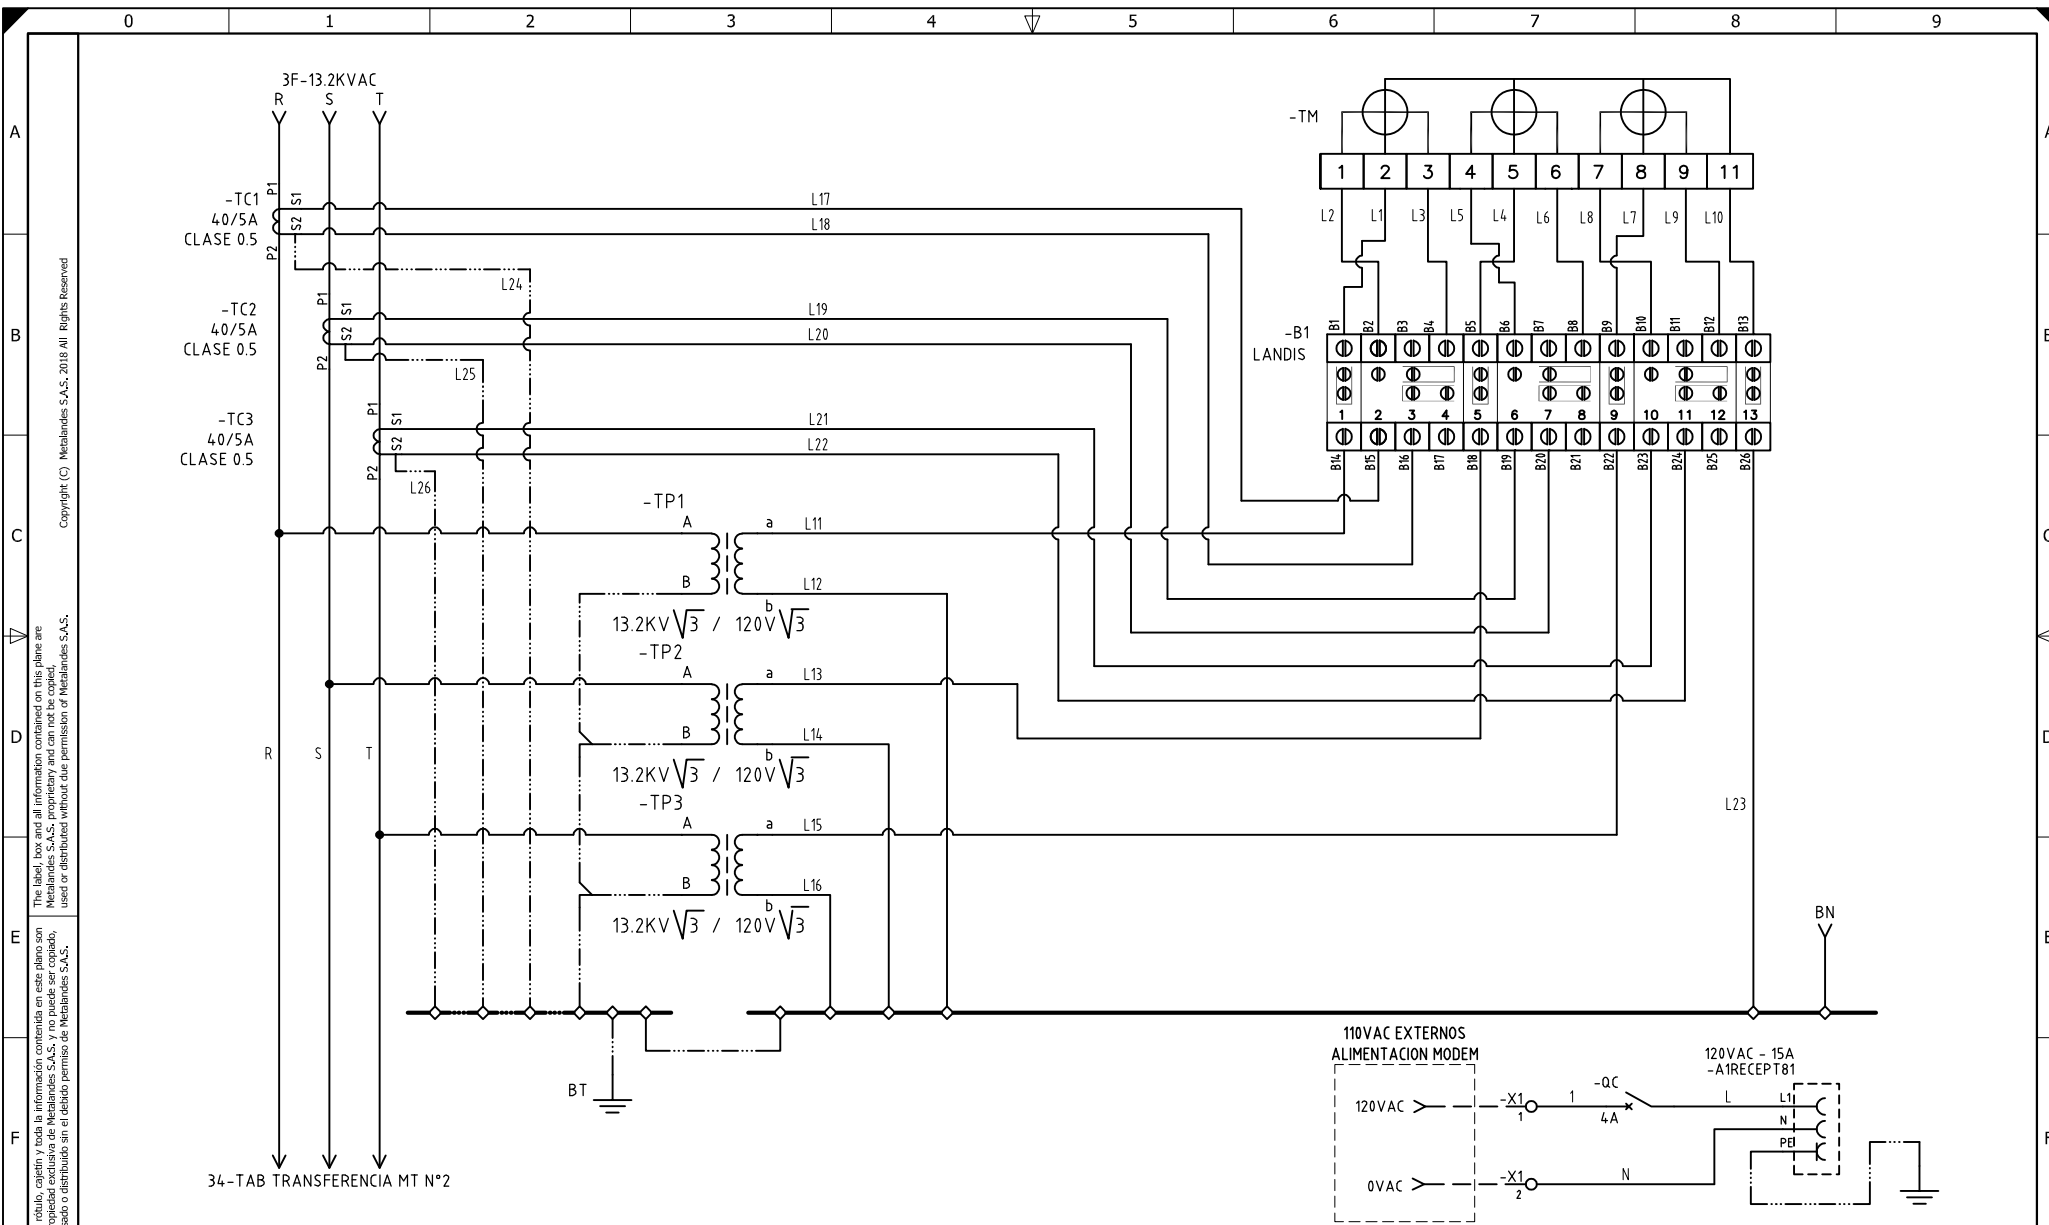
0 1 2 3 4 5 6 7 8 9

A
B
C
D
E
F

Copyright (C) Metalandes S.A.S. 2018 All Rights Reserved

The label, box and all information contained on this plane are Metalandes S.A.S. proprietary and can not be copied, used or distributed without due permission of Metalandes S.A.S.

rótulo, cajetín y toda la información contenida en este plano son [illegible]opiedad exclusiva de Metalandes S.A.S. y no puede ser copiado, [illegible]sado o distribuido sin el debido permiso de Metalandes S.A.S.

3F-13.2KVAC
R S T

-TC1
40/5A
CLASE 0.5
P1 S1 S2 P2

-TC2
40/5A
CLASE 0.5
P1 S1 S2 P2

-TC3
40/5A
CLASE 0.5
P1 S1 S2 P2

L17
L18
L24
L19
L20
L25
L21
L22
L26

-TM
| 1 | 2 | 3 | 4 | 5 | 6 | 7 | 8 | 9 | 11 |
|---|---|---|---|---|---|---|---|---|---|

L2 L1 L3 L5 L4 L6 L8 L7 L9 L10

-B1
LANDIS
B1 B2 B3 B4 B5 B6 B7 B8 B9 B10 B11 B12 B13
1 2 3 4 5 6 7 8 9 10 11 12 13
B14 B15 B16 B17 B18 B19 B20 B21 B22 B23 B24 B25 B26

-TP1
A a L11
B L12
b
13.2KV $\sqrt{3}$ / 120V $\sqrt{3}$

-TP2
A a L13
B L14
b
13.2KV $\sqrt{3}$ / 120V $\sqrt{3}$

-TP3
A a L15
B L16
b
13.2KV $\sqrt{3}$ / 120V $\sqrt{3}$

R S T

L23

BN

BT

34-TAB TRANSFERENCIA MT N°2

110VAC EXTERNOS
ALIMENTACION MODEM
120VAC
0VAC
-X1 1
-X1 2
1
-QC
4A
L
N

120VAC - 15A
-A1RECEPT81
L1
N
PE